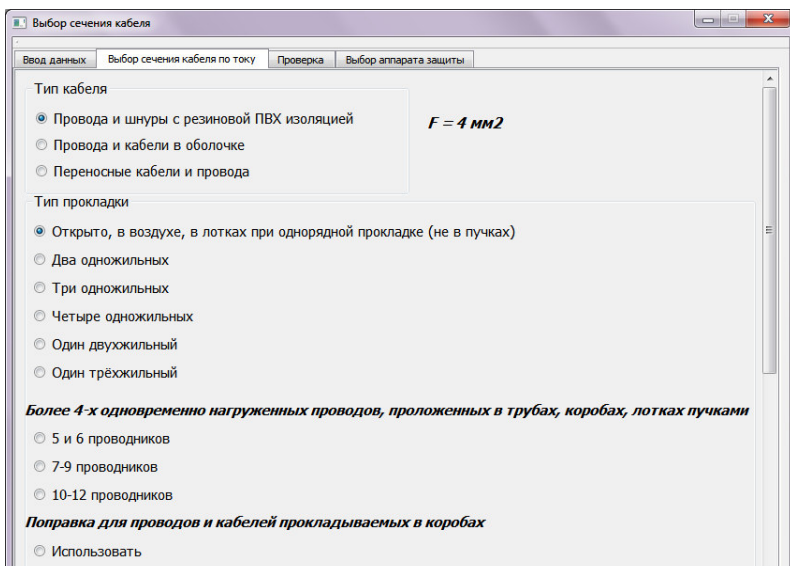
Выбор сечения кабеля

Ввод данных | Выбор сечения кабеля по току | Проверка | Выбор аппарата защиты

Тип кабеля

Провода и шнуры с резиновой ПВХ изоляцией

Провода и кабели в оболочке

Переносные кабели и провода

F = 4 мм2

Тип прокладки

Открыто, в воздухе, в лотках при однорядной прокладке (не в пучках)

Два одножильных

Три одножильных

Четыре одножильных

Один двухжильный

Один трёхжильный

Более 4-х одновременно нагруженных проводов, проложенных в трубах, коробах, лотках пучками

5 и 6 проводников

7-9 проводников

10-12 проводников

Поправка для проводов и кабелей прокладываемых в коробах

Использовать